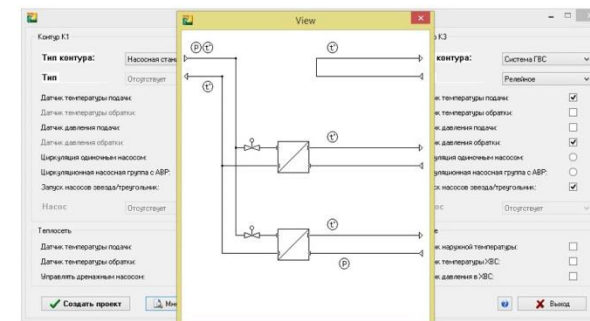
View

Контур К1

Тип контура: Насосная стан

Тип Отсутствует

Датчик температуры подачи:

Датчик температуры обратки:

Датчик давления подачи:

Датчик давления обратки:

Циркуляция одиночным насосом:

Циркуляционная насосная группа с АВР:

Запуск насосов звезда/треугольник:

Насос Отсутствует

Теплосеть

Датчик температуры подачи:

Датчик температуры обратки:

Управлять дренажным насосом:

Создать проект

Ми

P t° t° t° t° t° P

з К3

контура: Система ГВС

Релейное

ик температуры подачи:

ик температуры обратки:

ик давления подачи:

ик давления обратки:

ляция одиночным насосом:

ляционная насосная группа с АВР:

к насосов звезда/треугольник:

ос Отсутствует

е

ик наружной температуры:

ик температуры ХВС:

ик давления в ХВС:

Выход